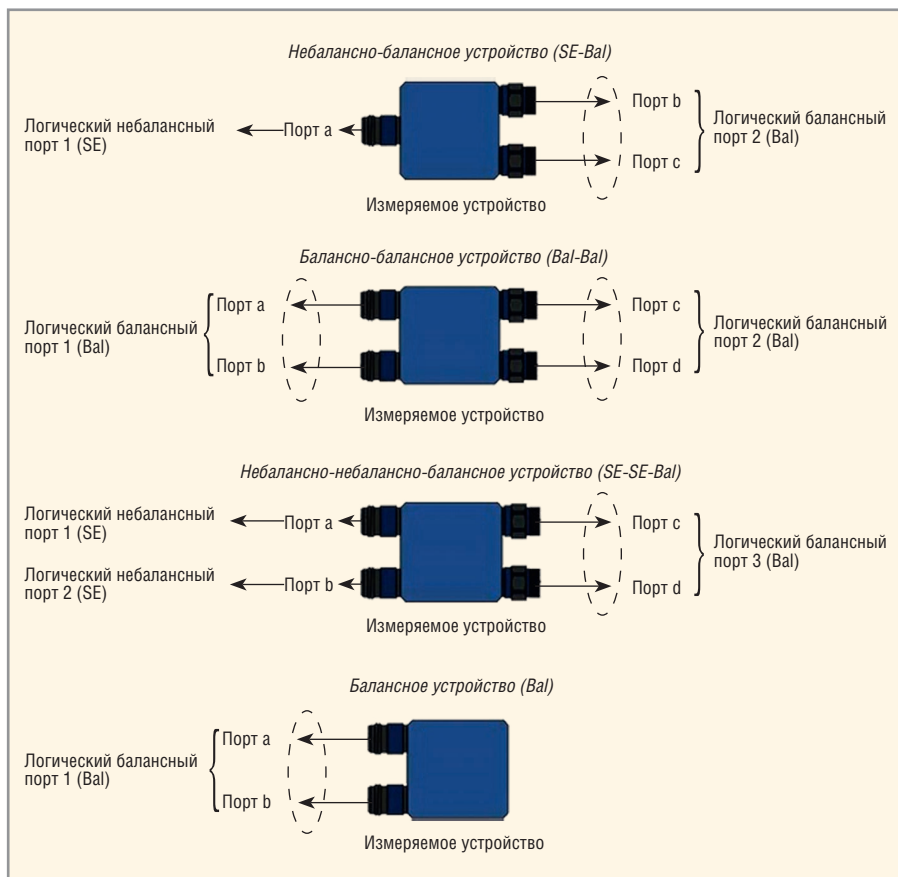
Небалансно-балансное устройство (SE-Bal)

Логический небалансный порт 1 (SE)

Порт a

Порт b

Порт c

Логический балансный порт 2 (Bal)

Измеряемое устройство

Балансно-балансное устройство (Bal-Bal)

Логический балансный порт 1 (Bal)

Порт a

Порт b

Порт c

Порт d

Логический балансный порт 2 (Bal)

Измеряемое устройство

Небалансно-небалансно-балансное устройство (SE-SE-Bal)

Логический небалансный порт 1 (SE)

Порт a

Логический небалансный порт 2 (SE)

Порт b

Порт c

Порт d

Логический балансный порт 3 (Bal)

Измеряемое устройство

Балансное устройство (Bal)

Логический балансный порт 1 (Bal)

Порт a

Порт b

Измеряемое устройство